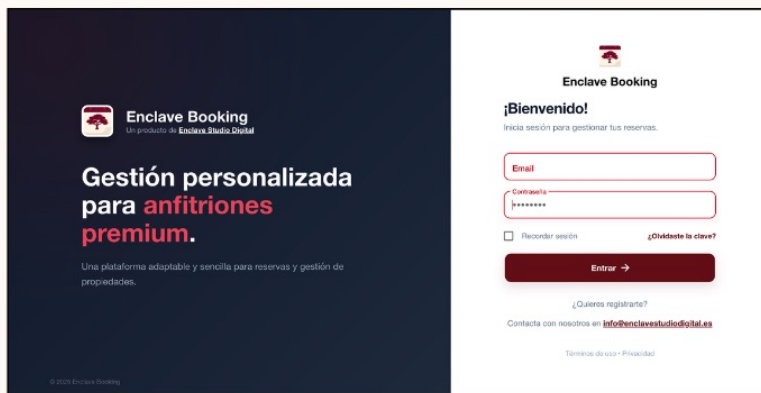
Enclave Booking
Un producto de Enclave Studio Digital

Gestión personalizada para anfitriones premium.

Una plataforma adaptable y sencilla para reservas y gestión de propiedades.

© 2026 Enclave Booking

Enclave Booking

¡Bienvenido!
Inicia sesión para gestionar tus reservas.

Email

Contraseña
••••••••

Recordar sesión
¿Olvidaste la clave?

Entrar →

¿Quieres registrarte?

Contacta con nosotros en info@enclavestudiodigital.es

Términos de uso · Privacidad